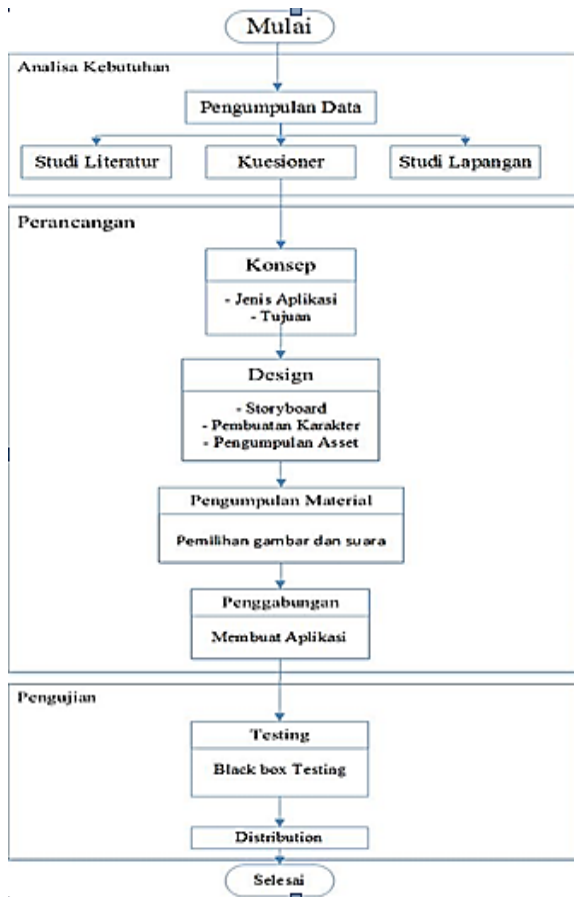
Mulai

Analisa Kebutuhan

Pengumpulan Data

Studi Literatur

Kuesioner

Studi Lapangan

Perancangan

Konsep

- Jenis Aplikasi
- Tujuan

Design

- Storyboard
- Pembuatan Karakter
- Pengumpulan Asset

Pengumpulan Material

Pemilihan gambar dan suara

Penggabungan

Membuat Aplikasi

Pengujian

Testing

Black box Testing

Distribution

Selesai